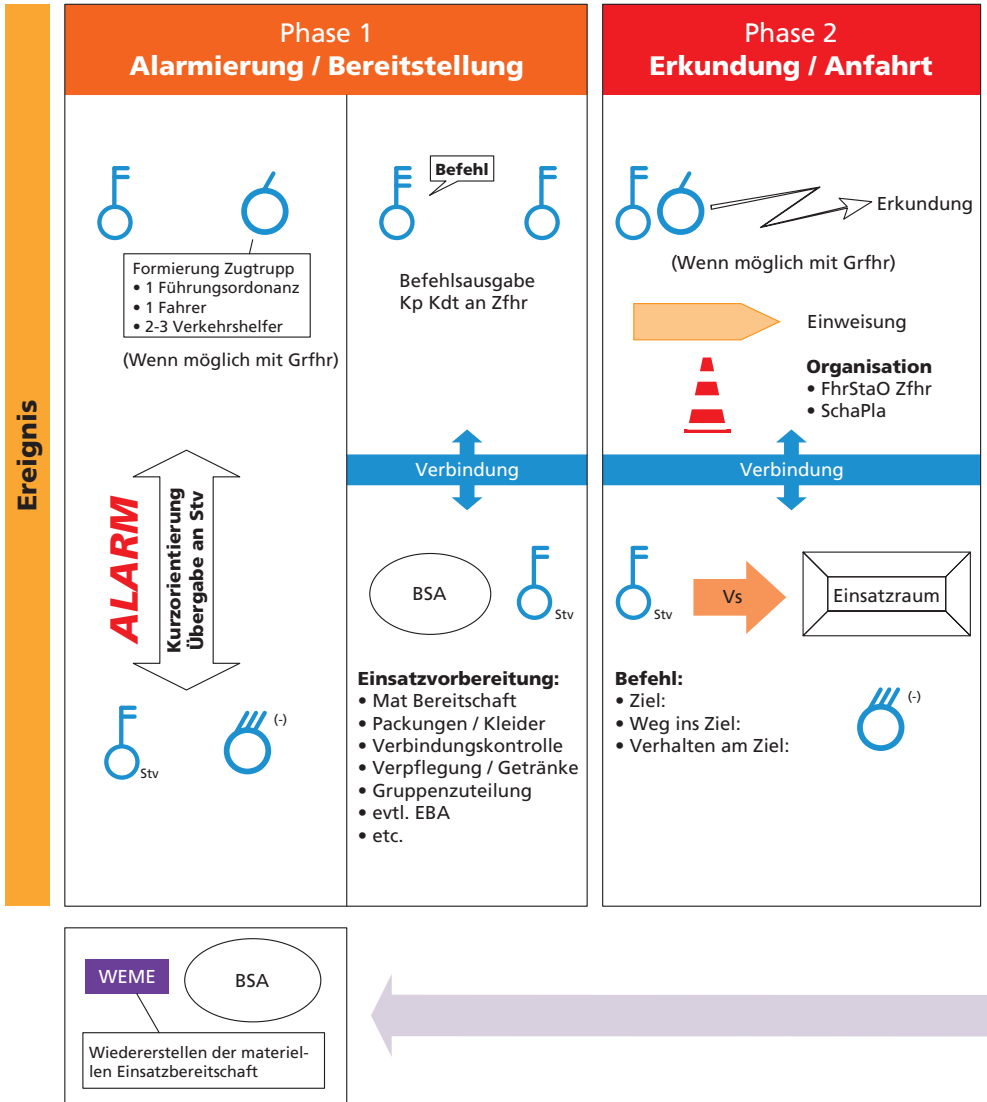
Ereignis

Phase 1
Alarmierung / Bereitstellung

Formierung Zugtrupp
• 1 Führungsordonanz
• 1 Fahrer
• 2-3 Verkehrshelfer

(Wenn möglich mit Grfhr)

ALARM

Kurzorientierung
Übergabe an Stv

Stv

(-)

Befehl

Befehlsausgabe
Kp Kdt an Zfhr

Verbindung

BSA

Stv

Einsatzvorbereitung:
• Mat Bereitschaft
• Packungen / Kleider
• Verbindungskontrolle
• Verpflegung / Getränke
• Gruppenzuteilung
• evtl. EBA
• etc.

Phase 2
Erkundung / Anfahrt

Erkundung

(Wenn möglich mit Grfhr)

Einweisung

Organisation
• FhrStaO Zfhr
• SchaPla

Verbindung

Stv

Vs

Einsatzraum

Befehl:
• Ziel:
• Weg ins Ziel:
• Verhalten am Ziel:

(-)

WEME

BSA

Wiedererstellen der materiellen Einsatzbereitschaft